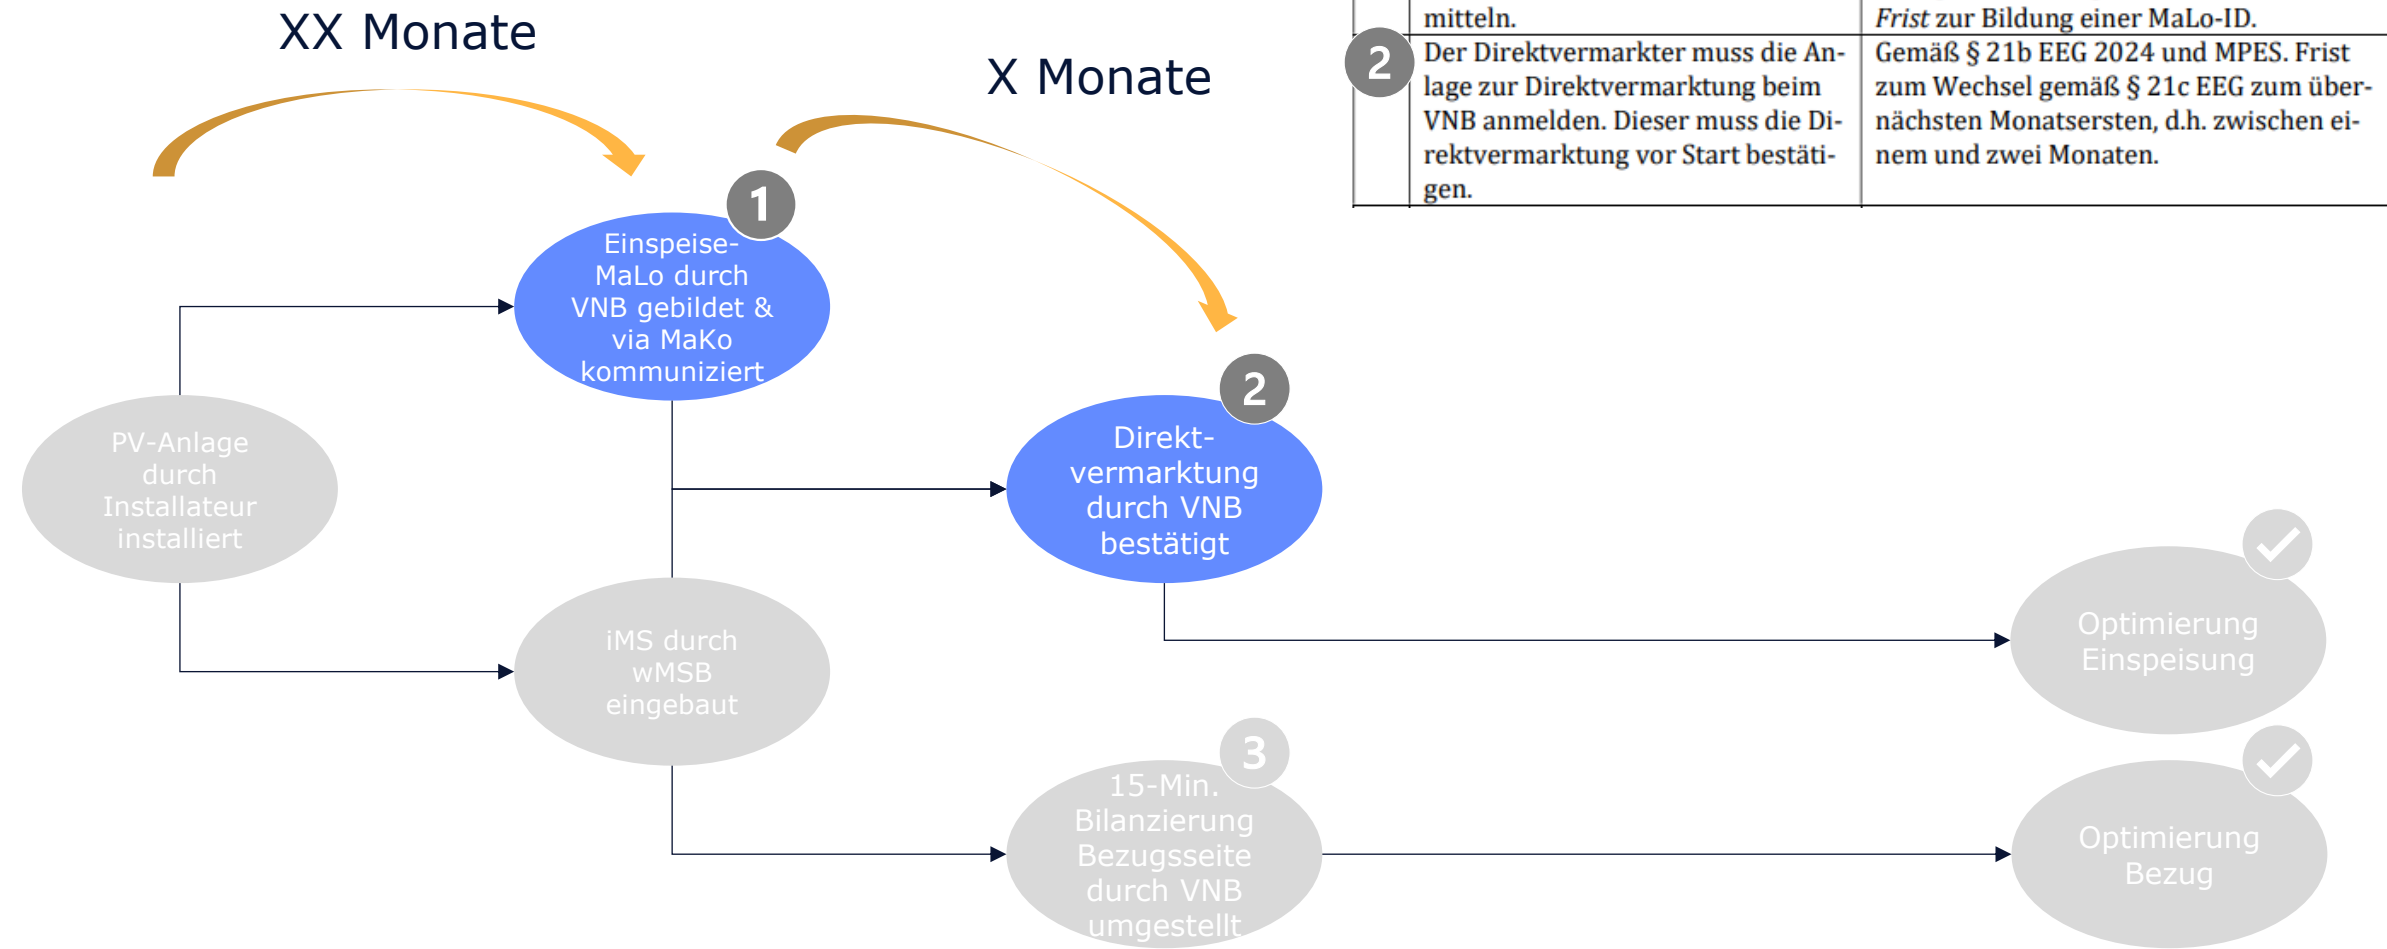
XX Monate

X Monate

|  | mitteln. | *Frist* zur Bildung einer MaLo-ID. |
|---|---|---|
| 2 | Der Direktvermarkter muss die Anlage zur Direktvermarktung beim VNB anmelden. Dieser muss die Direktvermarktung vor Start bestätigen. | Gemäß § 21b EEG 2024 und MPES. Frist zum Wechsel gemäß § 21c EEG zum übernächsten Monatsersten, d.h. zwischen einem und zwei Monaten. |

1
Einspeise-MaLo durch VNB gebildet & via MaKo kommuniziert

PV-Anlage durch Installateur installiert

2
Direkt-vermarktung durch VNB bestätigt

iMS durch wMSB eingebaut

3
15-Min. Bilanzierung Bezugsseite durch VNB umgestellt

Optimierung Einspeisung

Optimierung Bezug